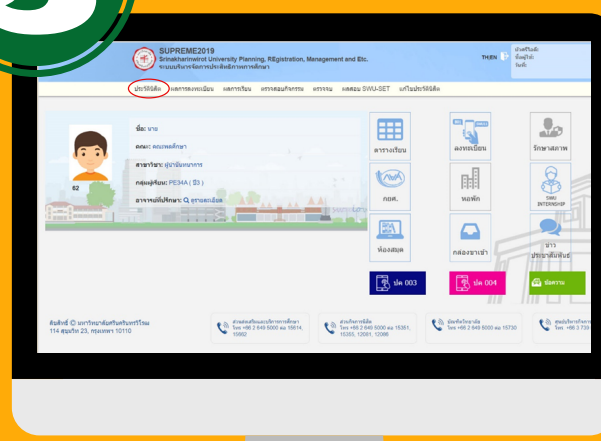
SUPREME2019
Srinakharinwirot University Planning, REgistration, Management and Etc.
ระบบบริหารจัดการประสิทธิภาพการศึกษา

TH EN

ประวัตินิสิต ผลการลงทะเบียน ผลการเรียน ตรวจสอบกิจกรรม ตรวจจบ ผลสอบ SWU-SET แก้ไขประวัตินิสิต

ชื่อ: นาย
คณะ: คณะพลศึกษา
สาขาวิชา: ผู้นำนันทนาการ
กลุ่มผู้เรียน: PE34A ( ปี3 )
อาจารย์ที่ปรึกษา: อาจารย์ผู้ดูแล

62

ตารางเรียน
ลงทะเบียน
รักษาพยาบาล
กยศ.
หอพัก
SWU INTERNSHIP
ห้องสมุด
กล่องขาเข้า
ประชาสัมพันธ์
ปพ 003
ปพ 004
ข้อความ

ลิขสิทธิ์ © มหาวิทยาลัยศรีนครินทรวิโรฒ
114 สุขุมวิท 23, กรุงเทพฯ 10110

ส่วนส่งเสริมและบริการการศึกษา
Tel. +66 2 649 5000 ต่อ 15614, 15862

สำนักกิจการนิสิต
Tel. +66 2 649 5000 ต่อ 15351, 15355, 12681, 12986

ศูนย์คอมพิวเตอร์
Tel. +66 2 649 5000 ต่อ 15730

ศูนย์บริการวิชาการ
Tel. +66 3 7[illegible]